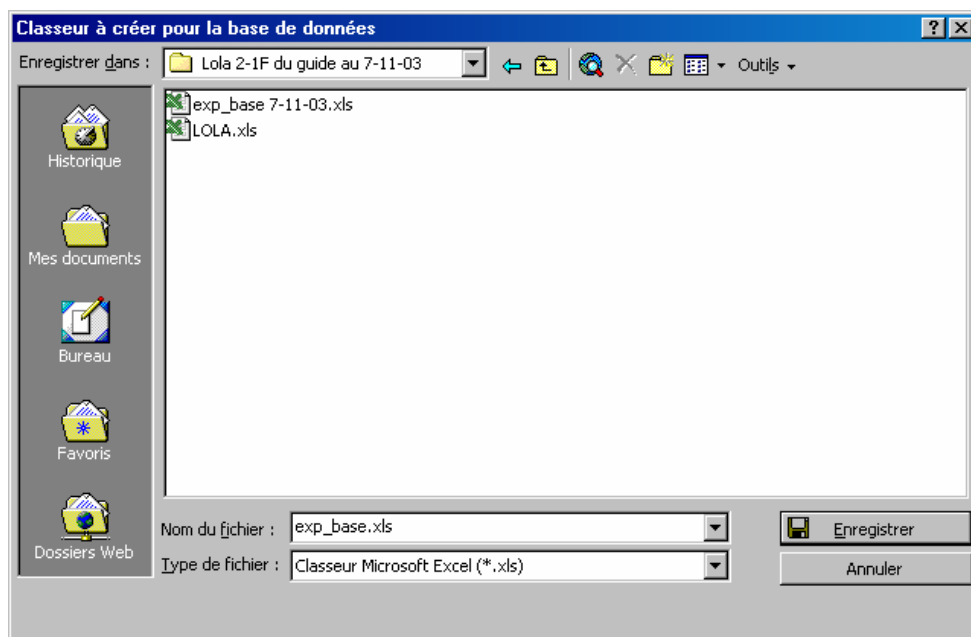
Classeur à créer pour la base de données

?

Enregistrer dans : Lola 2-1F du guide au 7-11-03

Outils

exp_base 7-11-03.xls
LOLA.xls

Historique

Mes documents

Bureau

Favoris

Dossiers Web

Nom du fichier : exp_base.xls

Type de fichier : Classeur Microsoft Excel (*.xls)

Enregistrer

Annuler